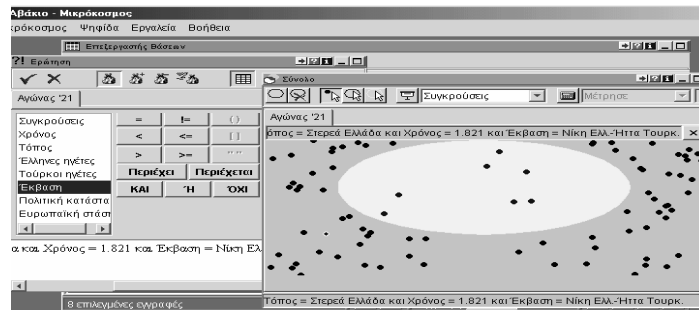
Αβάκιο - Μικρόκοσμος

ρόκοσμος Ψηφίδα Εργαλεία Βοήθεια

Επεξεργασίας Βάσεων

?! Ερώτηση

Σύνολο

Αγώνας '21

Συγκρούσεις

Μέτρησε

Αγώνας '21

Συγκρούσεις
Χρόνος
Τόπος
Έλληνες ηγέτες
Τούρκοι ηγέτες
Έκβαση
Πολιτική κατάστα
Ευρωπαϊκή στάση

| = | != | () |
|---|---|---|
| < | <= | [] |
| > | >= | "" |

Περιέχει Περιέχεται

ΚΑΙ Ή ΌΧΙ

όπος = Στερεά Ελλάδα και Χρόνος = 1.821 και Έκβαση = Νίκη Ελ.-Ήττα Τουρκ.

α και Χρόνος = 1.821 και Έκβαση = Νίκη Ελ

8 επιλεγμένες εγγραφές

Τόπος = Στερεά Ελλάδα και Χρόνος = 1.821 και Έκβαση = Νίκη Ελ.-Ήττα Τουρκ.